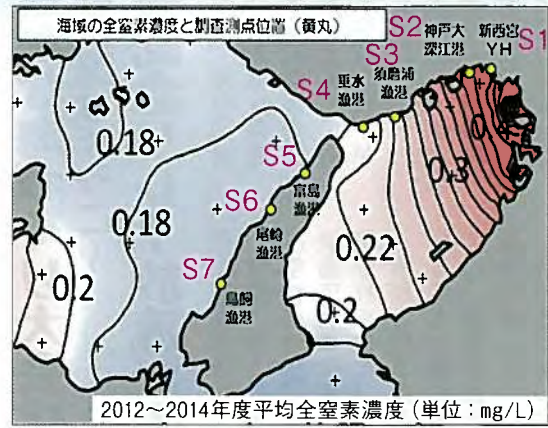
海域の全窒素濃度と調査測点位置（黄丸）

S1
S2
S3
S4
S5
S6
S7

神戸大深江港
新西宮YH
須磨浦漁港
垂水漁港
富島漁港
尾崎漁港
鳥飼漁港

0.18
0.18
0.2
0.22
0.2
0.3
0.4

2012～2014年度平均全窒素濃度（単位：mg/L）